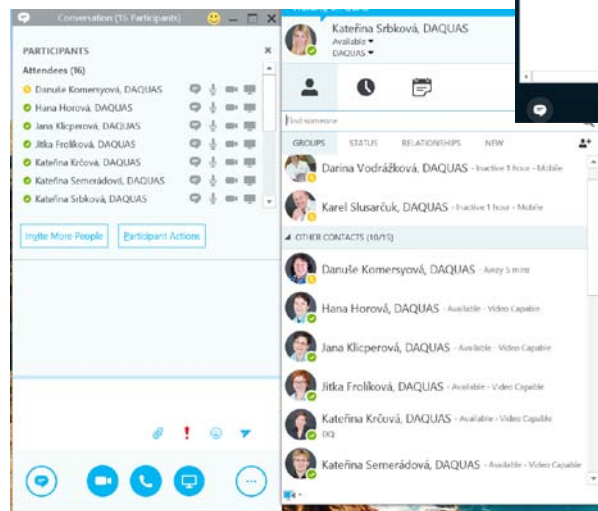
Conversation (16 Participants)

PARTICIPANTS

Attendees (16)

Danuše Komersyová, DAQUAS

Hana Horová, DAQUAS

Jana Klicperová, DAQUAS

Jitka Froliková, DAQUAS

Kateřina Krčová, DAQUAS

Kateřina Semerádová, DAQUAS

Kateřina Srbková, DAQUAS

Invite More People

Participant Actions

Kateřina Srbková, DAQUAS

Available

DAQUAS

Find someone

GROUPS STATUS RELATIONSHIPS NEW

Darina Vodrážková, DAQUAS - Inactive 1 hour - Mobile

Karel Slusarčuk, DAQUAS - Inactive 1 hour - Mobile

OTHER CONTACTS (10/15)

Danuše Komersyová, DAQUAS - Away 5 mins

Hana Horová, DAQUAS - Available - Video Capable

Jana Klicperová, DAQUAS - Available - Video Capable

Jitka Froliková, DAQUAS - Available - Video Capable

Kateřina Krčová, DAQUAS - Available - Video Capable

DQ

Kateřina Semerádová, DAQUAS - Available - Video Capable